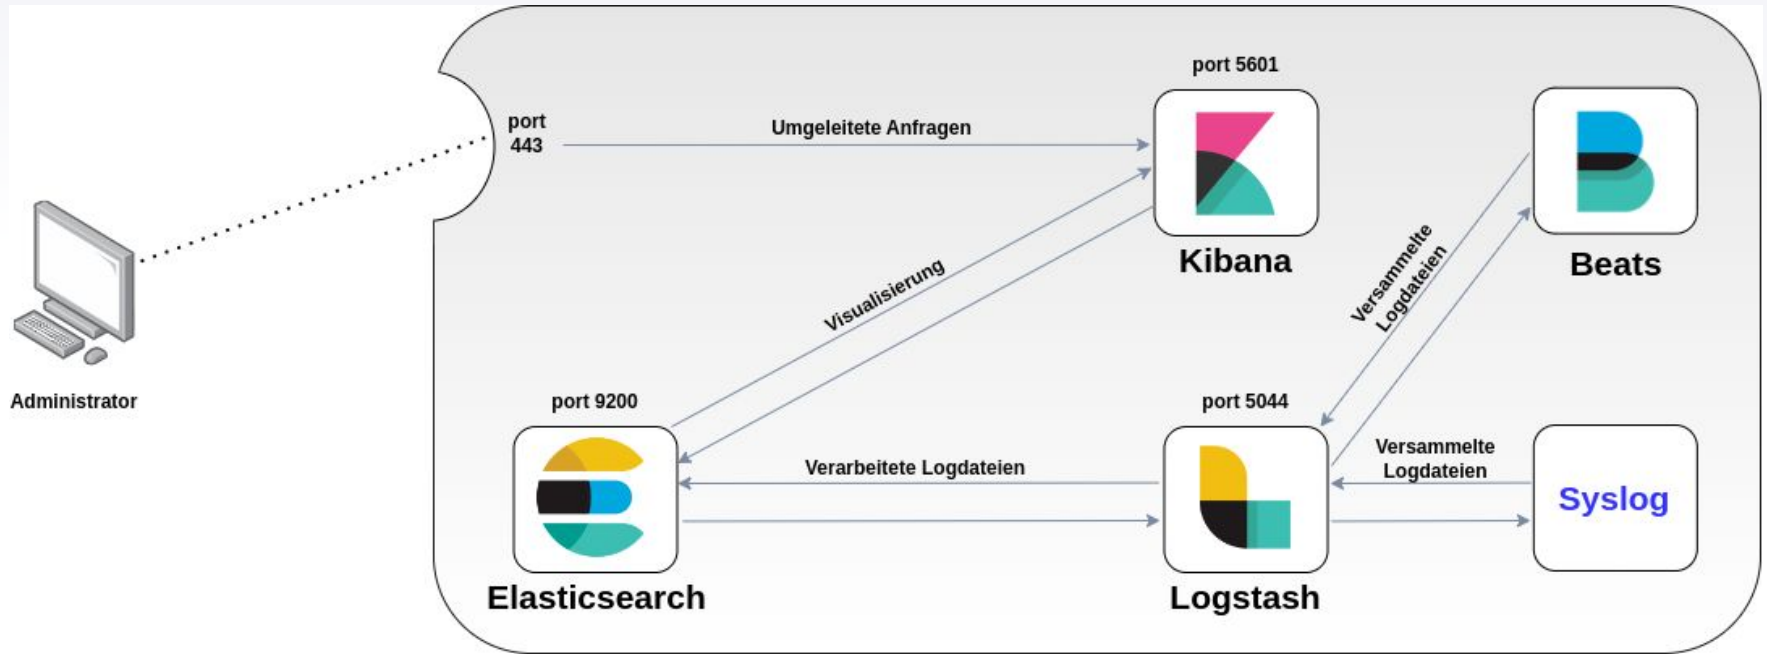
Administrator

port 443

Umgeleitete Anfragen

port 5601

Kibana

Beats

Visualisierung

Versammelte Logdateien

port 9200

Elasticsearch

Verarbeitete Logdateien

port 5044

Logstash

Versammelte Logdateien

Syslog